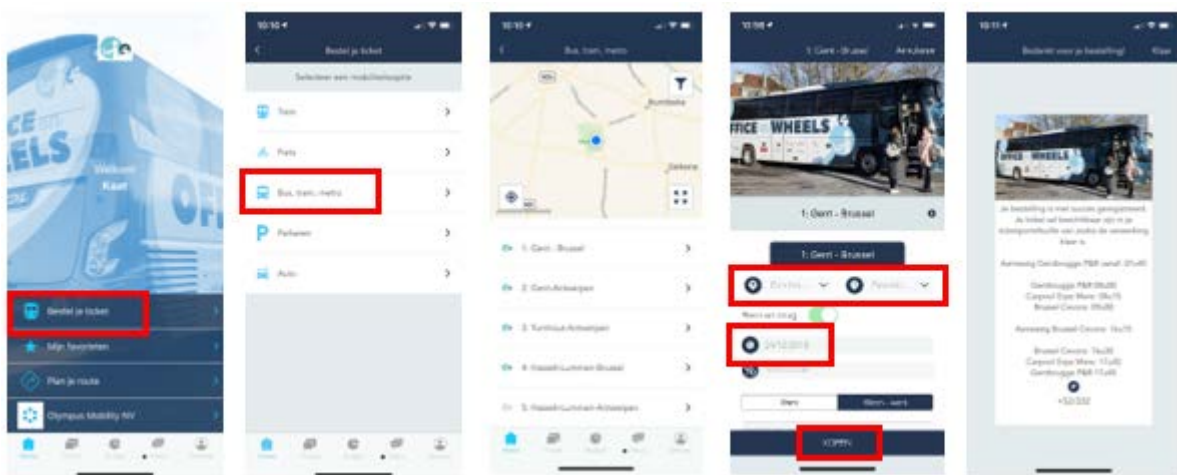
CE
ELS
Welkom
Kaat
Bestel je ticket
Mijn favorieten
Plan je route
Olympus Mobility NV

10:10
Bestel je ticket
Selecteer een mobiliteitsoptie
Trein
Fiets
Bus, tram, metro
Parkeren
Auto

10:10
Bus, tram, metro
1: Gent - Brussel
2: Gent-Antwerpen
3: Turnhout-Antwerpen
4: Hasselt-Lummen-Brussel
5: Hasselt-Lummen-Antwerpen

10:08
1: Gent - Brussel
Annuleer
OFFICE WHEELS
1: Gent - Brussel
1: Gent - Brussel
Heen en terug
24/12/2019
KOPEN

10:11
Bedankt voor je bestelling!
Klaar
WHEELS
Je bestelling is met succes geregistreerd. Je ticket zal beschikbaar zijn in je ticketportefeuille van zodra de verwerking klaar is.
Aanwezig Gentbrugge P&R vanaf 05u40
Gentbrugge P&R 06u00
Carpool Expo Mons 06u15
Brussel Centro 09u00
Aanwezig Brussel Centro 16u15
Brussel Centro 16u30
Carpool Expo Mons 17u00
Gentbrugge P&R 17u40
+32/332